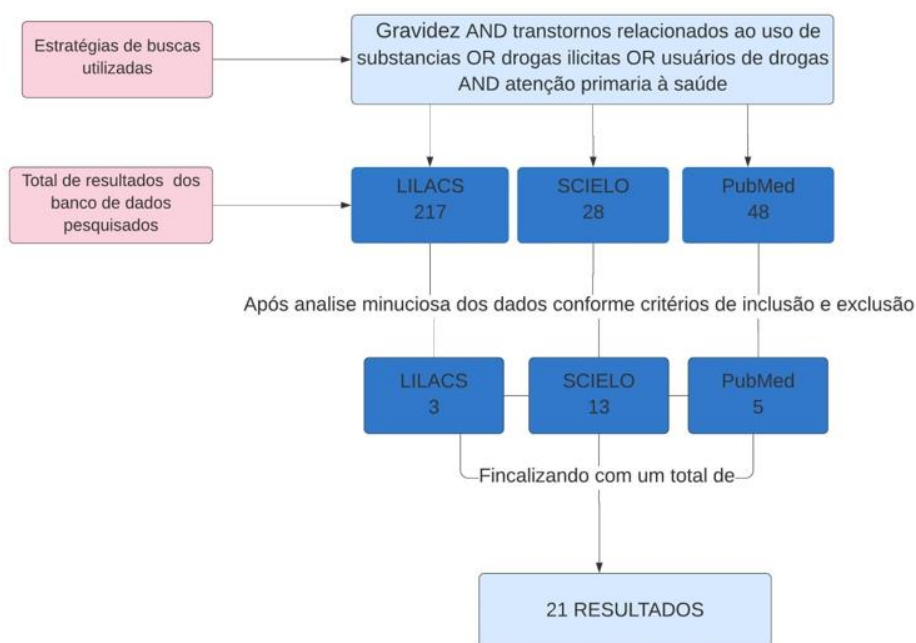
Estratégias de buscas utilizadas

Gravidez AND transtornos relacionados ao uso de substancias OR drogas ilicitas OR usuários de drogas AND atenção primaria à saúde

Total de resultados dos banco de dados pesquisados

LILACS
217

SCIELO
28

PubMed
48

Após analise minuciosa dos dados conforme critérios de inclusão e exclusão

LILACS
3

SCIELO
13

PubMed
5

Fincalizando com um total de

21 RESULTADOS